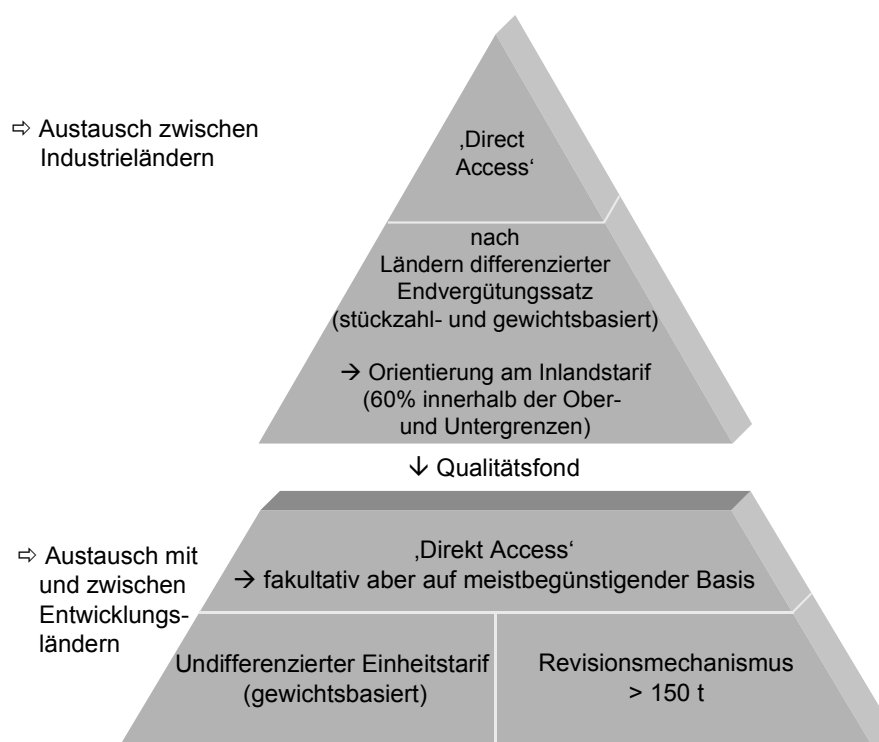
⇨ Austausch zwischen Industrieländern

‚Direct Access'

nach Ländern differenzierter Endvergütungssatz (stückzahl- und gewichtsbasiert)

→ Orientierung am Inlandstarif (60% innerhalb der Ober- und Untergrenzen)

↓ Qualitätsfond

⇨ Austausch mit und zwischen Entwicklungsländern

‚Direkt Access'
→ fakultativ aber auf meistbegünstigender Basis

Undifferenzierter Einheitstarif (gewichtsbasiert)

Revisionsmechanismus > 150 t